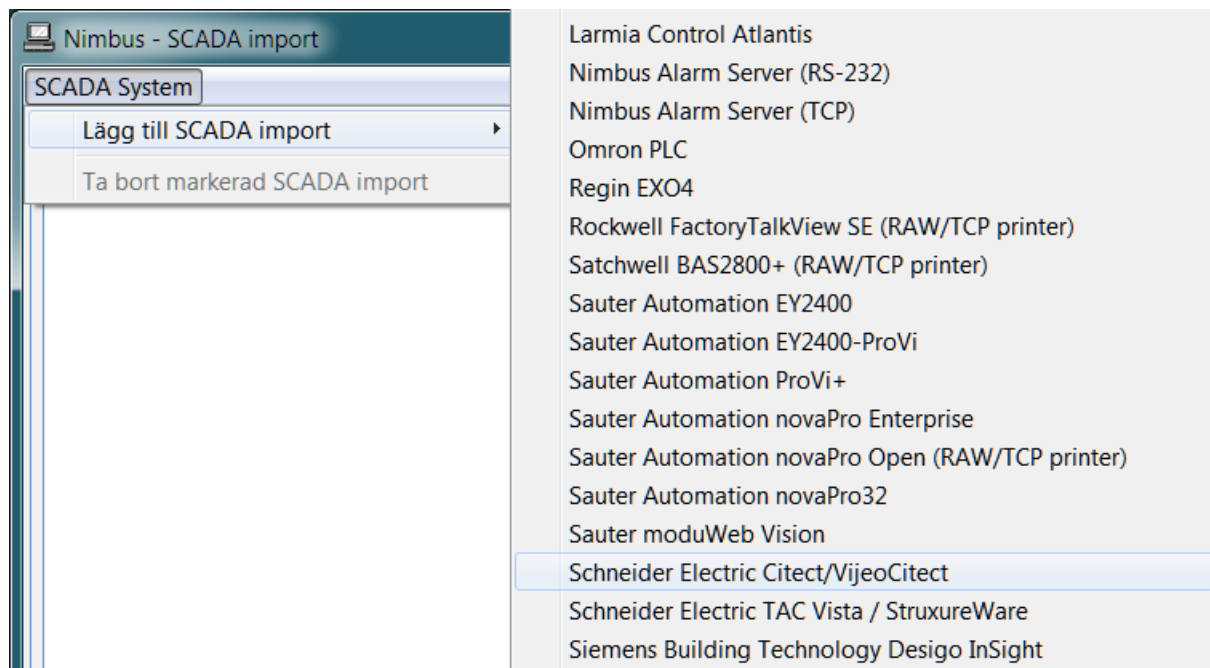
Nimbus - SCADA import

SCADA System

Lägg till SCADA import

Ta bort markerad SCADA import

Larmia Control Atlantis
Nimbus Alarm Server (RS-232)
Nimbus Alarm Server (TCP)
Omron PLC
Regin EXO4
Rockwell FactoryTalkView SE (RAW/TCP printer)
Satchwell BAS2800+ (RAW/TCP printer)
Sauter Automation EY2400
Sauter Automation EY2400-ProVi
Sauter Automation ProVi+
Sauter Automation novaPro Enterprise
Sauter Automation novaPro Open (RAW/TCP printer)
Sauter Automation novaPro32
Sauter moduWeb Vision
Schneider Electric Citect/VijeoCitect
Schneider Electric TAC Vista / StruxureWare
Siemens Building Technology Desigo InSight